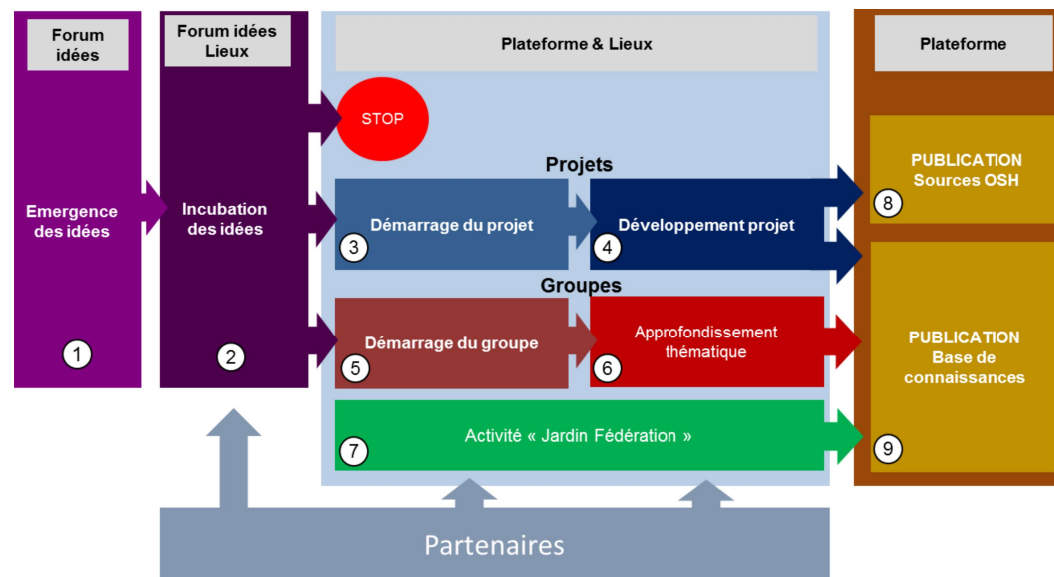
Forum idées

Emergence des idées

1

Forum idées Lieux

Incubation des idées

2

Plateforme & Lieux

STOP

Projets

Démarrage du projet

3

Développement projet

4

Groupes

Démarrage du groupe

5

Approfondissement thématique

6

Activité « Jardin Fédération »

7

Plateforme

PUBLICATION Sources OSH

8

PUBLICATION Base de connaissances

9

Partenaires